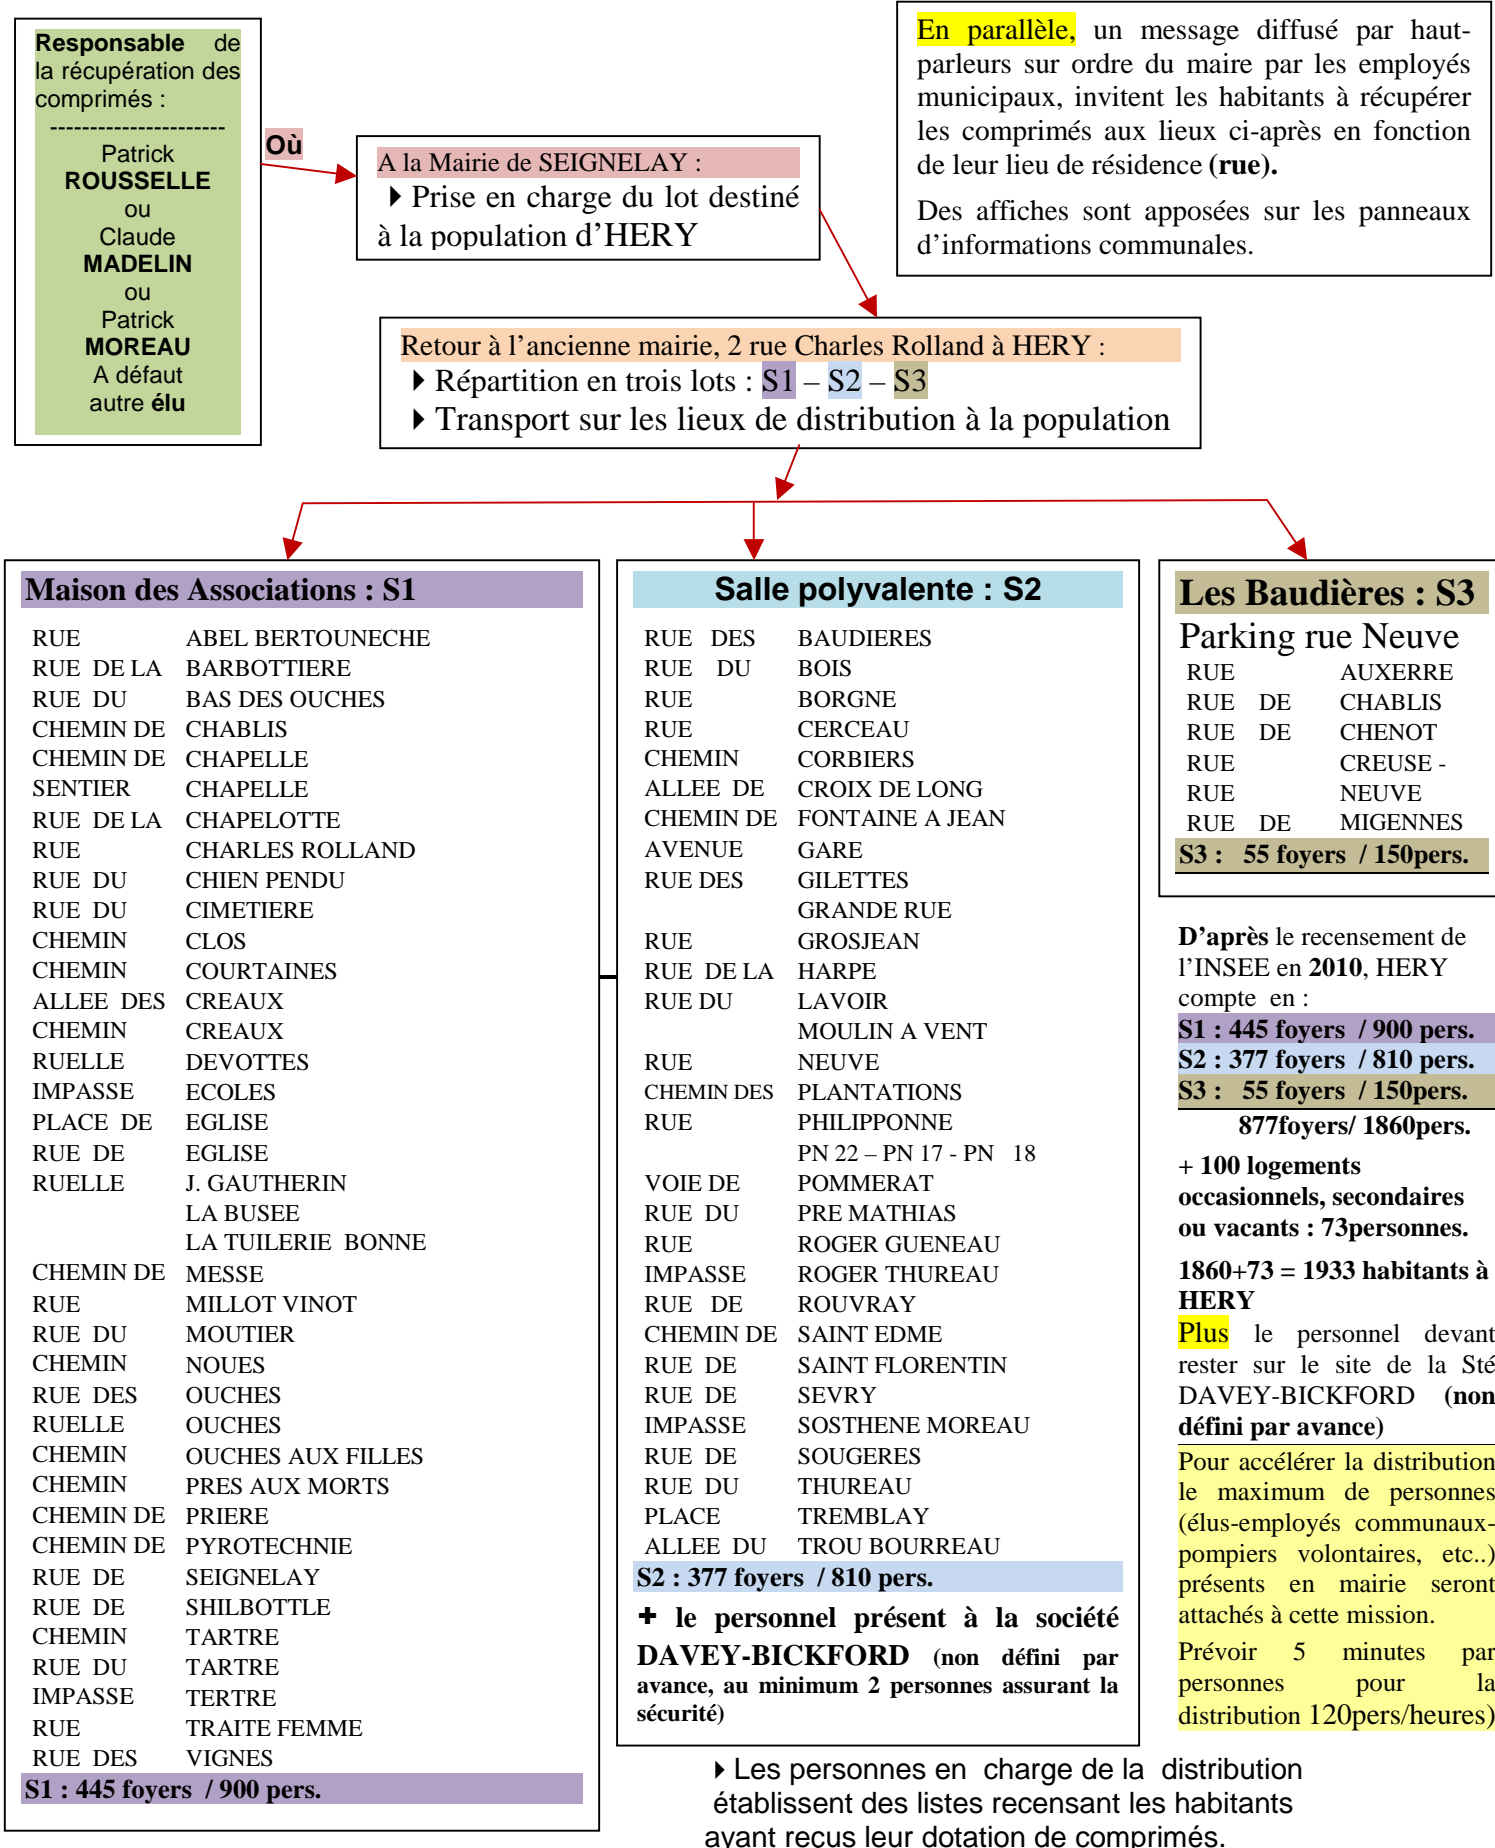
Responsable de la récupération des comprimés :
---------------------
Patrick ROUSSELLE ou Claude MADELIN ou Patrick MOREAU A défaut autre élu

Où

A la Mairie de SEIGNELAY :
▸ Prise en charge du lot destiné à la population d'HERY

En parallèle, un message diffusé par haut-parleurs sur ordre du maire par les employés municipaux, invitent les habitants à récupérer les comprimés aux lieux ci-après en fonction de leur lieu de résidence (rue).

Des affiches sont apposées sur les panneaux d'informations communales.

Retour à l'ancienne mairie, 2 rue Charles Rolland à HERY :
▸ Répartition en trois lots : S1 – S2 – S3
▸ Transport sur les lieux de distribution à la population

Maison des Associations : S1

| | |
|---|---|
| RUE | ABEL BERTOUNECHE |
| RUE DE LA | BARBOTTIERE |
| RUE DU | BAS DES OUCHES |
| CHEMIN DE | CHABLIS |
| CHEMIN DE | CHAPELLE |
| SENTIER | CHAPELLE |
| RUE DE LA | CHAPELOTTE |
| RUE | CHARLES ROLLAND |
| RUE DU | CHIEN PENDU |
| RUE DU | CIMETIERE |
| CHEMIN | CLOS |
| CHEMIN | COURTAINES |
| ALLEE DES | CREAUX |
| CHEMIN | CREAUX |
| RUELLE | DEVOTTES |
| IMPASSE | ECOLES |
| PLACE DE | EGLISE |
| RUE DE | EGLISE |
| RUELLE | J. GAUTHERIN |
| | LA BUSEE |
| | LA TUILERIE BONNE |
| CHEMIN DE | MESSE |
| RUE | MILLOT VINOT |
| RUE DU | MOUTIER |
| CHEMIN | NOUES |
| RUE DES | OUCHES |
| RUELLE | OUCHES |
| CHEMIN | OUCHES AUX FILLES |
| CHEMIN | PRES AUX MORTS |
| CHEMIN DE | PRIERE |
| CHEMIN DE | PYROTECHNIE |
| RUE DE | SEIGNELAY |
| RUE DE | SHILBOTTLE |
| CHEMIN | TARTRE |
| RUE DU | TARTRE |
| IMPASSE | TERTRE |
| RUE | TRAITE FEMME |
| RUE DES | VIGNES |

S1 : 445 foyers / 900 pers.

Salle polyvalente : S2

| | |
|---|---|
| RUE DES | BAUDIERES |
| RUE DU | BOIS |
| RUE | BORGNE |
| RUE | CERCEAU |
| CHEMIN | CORBIERS |
| ALLEE DE | CROIX DE LONG |
| CHEMIN DE | FONTAINE A JEAN |
| AVENUE | GARE |
| RUE DES | GILETTES |
| | GRANDE RUE |
| RUE | GROSJEAN |
| RUE DE LA | HARPE |
| RUE DU | LAVOIR |
| | MOULIN A VENT |
| RUE | NEUVE |
| CHEMIN DES | PLANTATIONS |
| RUE | PHILIPPONNE |
| | PN 22 – PN 17 - PN 18 |
| VOIE DE | POMMERAT |
| RUE DU | PRE MATHIAS |
| RUE | ROGER GUENEAU |
| IMPASSE | ROGER THUREAU |
| RUE DE | ROUVRAY |
| CHEMIN DE | SAINT EDME |
| RUE DE | SAINT FLORENTIN |
| RUE DE | SEVRY |
| IMPASSE | SOSTHENE MOREAU |
| RUE DE | SOUGERES |
| RUE DU | THUREAU |
| PLACE | TREMBLAY |
| ALLEE DU | TROU BOURREAU |

S2 : 377 foyers / 810 pers.

✚ le personnel présent à la société DAVEY-BICKFORD (non défini par avance, au minimum 2 personnes assurant la sécurité)

Les Baudières : S3
Parking rue Neuve

| | |
|---|---|
| RUE | AUXERRE |
| RUE DE | CHABLIS |
| RUE DE | CHENOT |
| RUE | CREUSE - |
| RUE | NEUVE |
| RUE DE | MIGENNES |

S3 : 55 foyers / 150pers.

D'après le recensement de l'INSEE en 2010, HERY compte en :
S1 : 445 foyers / 900 pers.
S2 : 377 foyers / 810 pers.
S3 : 55 foyers / 150pers.
877foyers/ 1860pers.

+ 100 logements occasionnels, secondaires ou vacants : 73personnes.

1860+73 = 1933 habitants à HERY

Plus le personnel devant rester sur le site de la Sté DAVEY-BICKFORD (non défini par avance)

Pour accélérer la distribution le maximum de personnes (élus-employés communaux-pompiers volontaires, etc..) présents en mairie seront attachés à cette mission.

Prévoir 5 minutes par personnes pour la distribution 120pers/heures)

▸ Les personnes en charge de la distribution établissent des listes recensant les habitants ayant reçus leur dotation de comprimés.